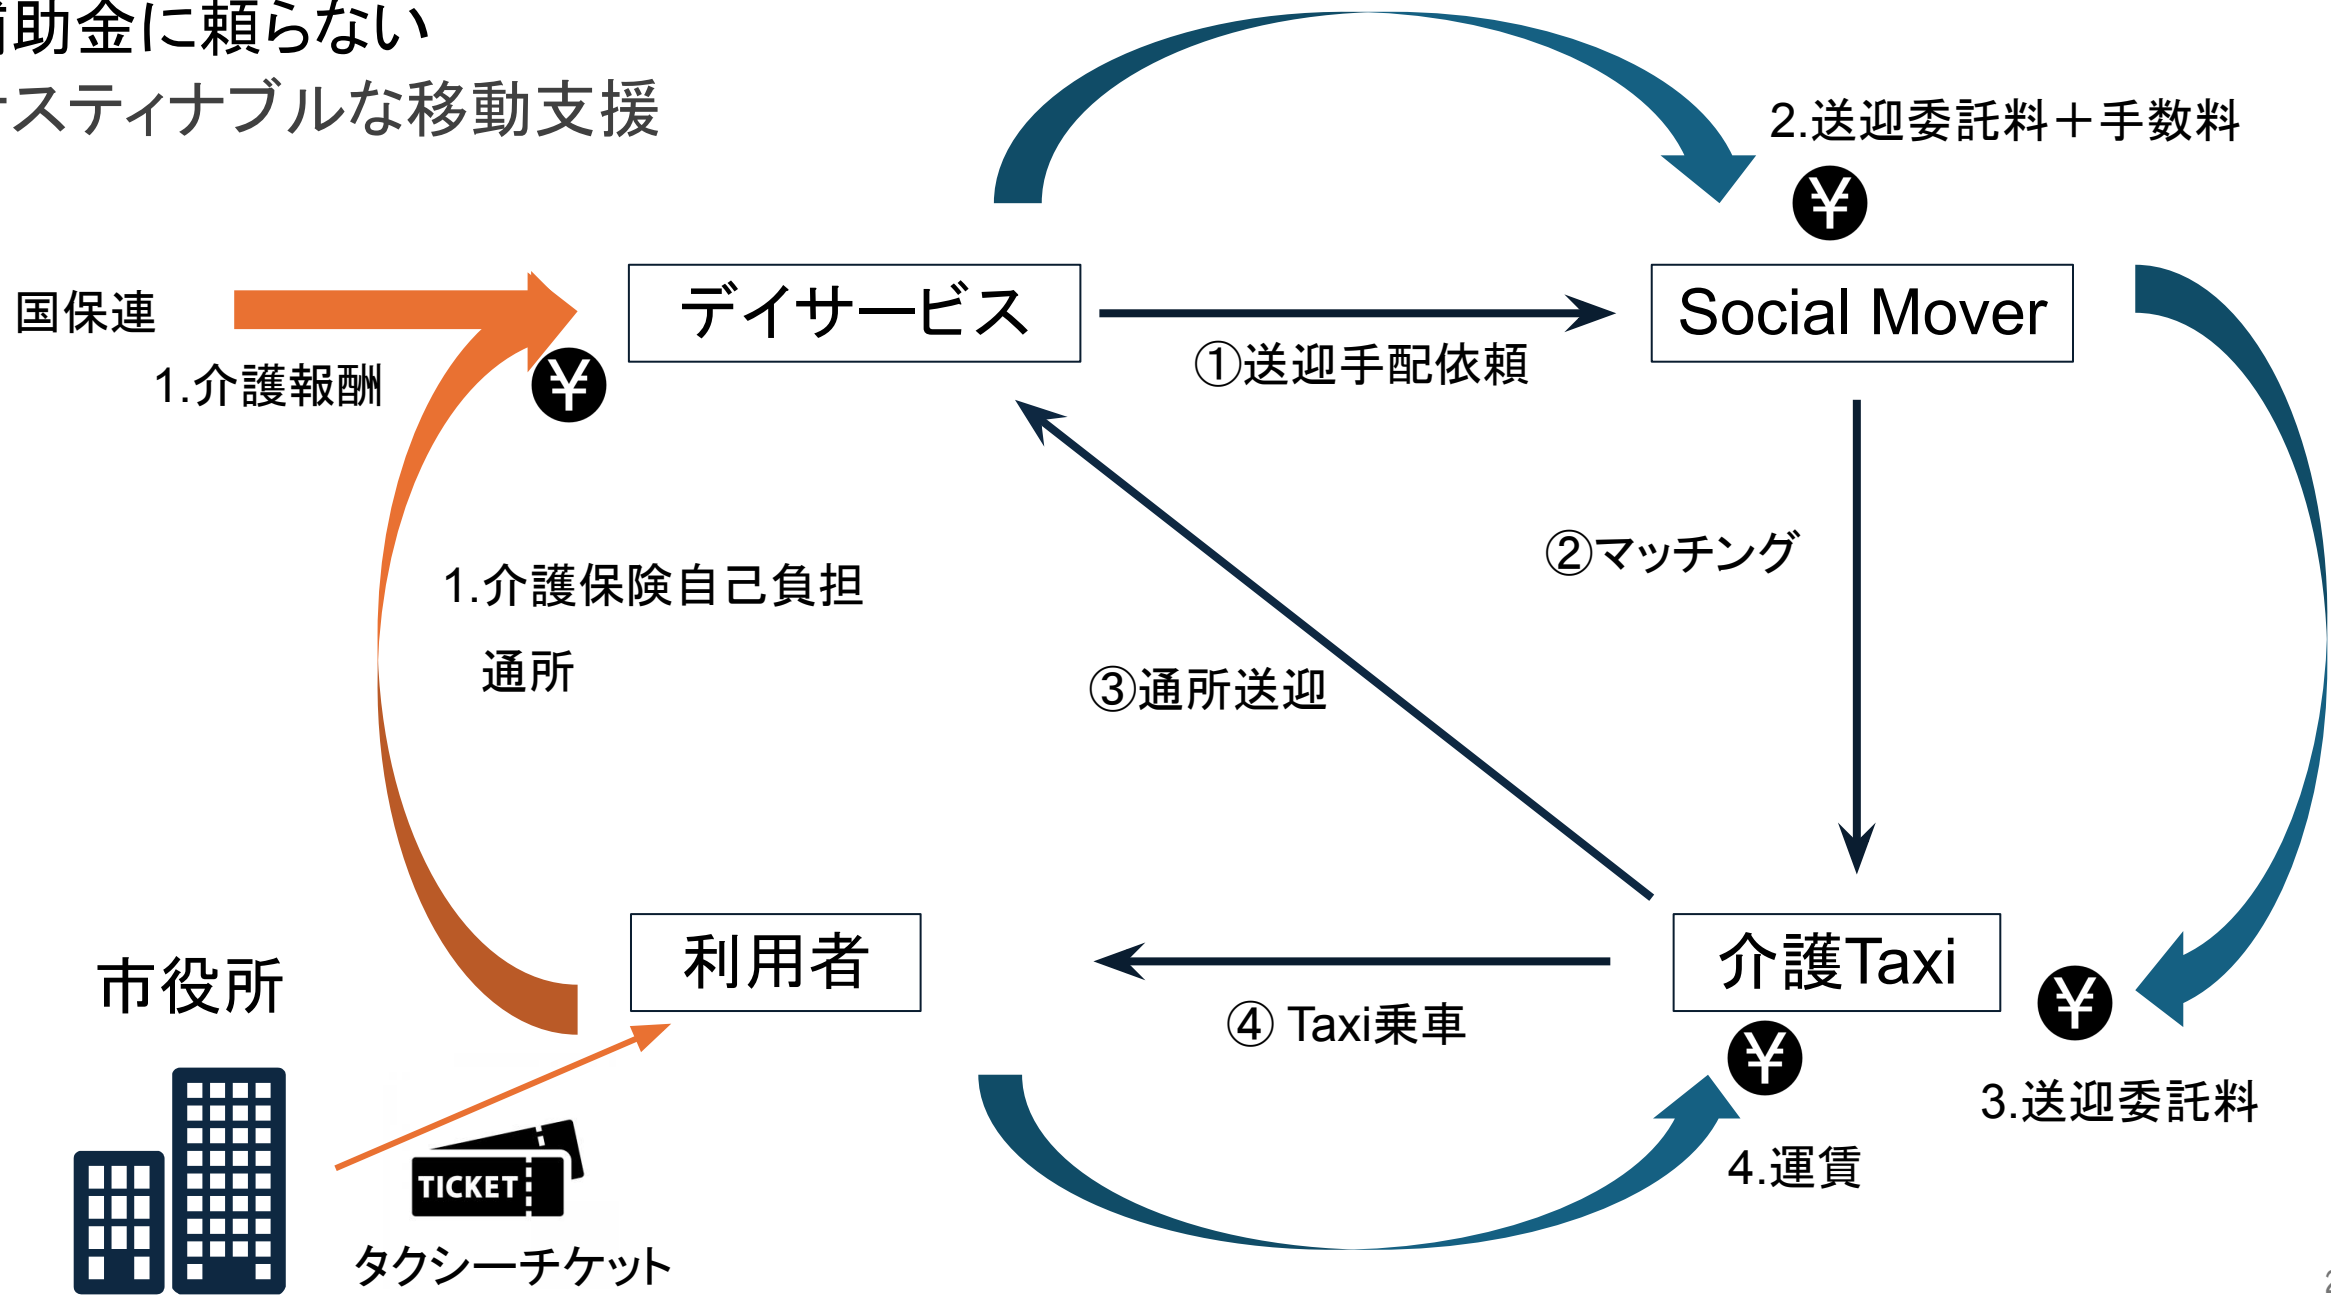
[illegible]助金に頼らない
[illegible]スティナブルな移動支援

2.送迎委託料＋手数料
¥

国保連
1.介護報酬
¥
デイサービス
①送迎手配依頼
Social Mover

②マッチング
1.介護保険自己負担
通所
③通所送迎

市役所
利用者
④ Taxi乗車
介護Taxi
¥
¥
3.送迎委託料
4.運賃
TICKET
タクシーチケット